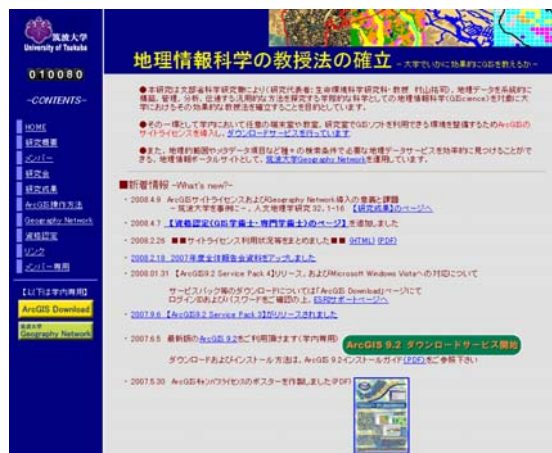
筑波大学
University of Tsukuba

010080

-CONTENTS-

HOME
研究概要
メンバー
研究会
研究成果
ArcGIS操作方法
Geography Network
資格認定
リンク
メンバー専用

【以下は学内専用】
ArcGIS Download
筑波大学 Geography Network

地理情報科学の教授法の確立 ～大学でいかに効果的にGISを教えるか～

●本研究は文部省科学研究費により(研究代表者:生命環境科学研究科・教授 村山祐司)、地理データを系統的に構築、管理、分析、伝達する汎用的な方法を研究する学問的な科学としての地理情報科学(GIScience)を対象に大学における効果的な教授法を確立することを目指しています。

●その一環として学内において任意の端末室や教室、研究室でGISソフトを利用できる環境を整備するためArcGISのサイトライセンスを導入し、ダウンロードサービスを行っています

●また、地理的範囲やメタデータ項目など種々の検索条件で必要な地理データサービスを効率的に見つけることができる、地理情報ポータルサイトとして、筑波大学Geography Networkを運用しています。

■新着情報 -What's new?-

・2008.4.9 ArcGISサイトライセンスおよびGeography Network導入の意義と課題 －筑波大学を事例に－. 人文地理学研究 32, 1-16 【研究成果】のページへ

・2008.4.7 【資格認定(GIS学術士・専門学術士)のページ】を追加しました

・2008.2.26 ■■サイトライセンス利用状況等をまとめました■■ (HTML) (PDF)

・2008.2.18 2007年度全体報告会資料をアップしました

・2008.01.31 【ArcGIS9.2 Service Pack 4】リリース、およびMicrosoft Windows Vistaへの対応について

サービスパック等のダウンロードについては「ArcGIS Download」ページにてログインIDおよびパスワードをご確認の上、ESRIサポートページへ

・2007.9.6 【ArcGIS9.2 Service Pack 3】がリリースされました

・2007.6.5 最新版のArcGIS 9.2をご利用頂けます(学内専用)
ArcGIS 9.2 ダウンロードサービス開始
ダウンロードおよびインストール方法は、ArcGIS 9.2インストールガイド(PDF)をご参照下さい

・2007.5.30 ArcGISキャンパスライセンスのポスターを作製しました(PDF)